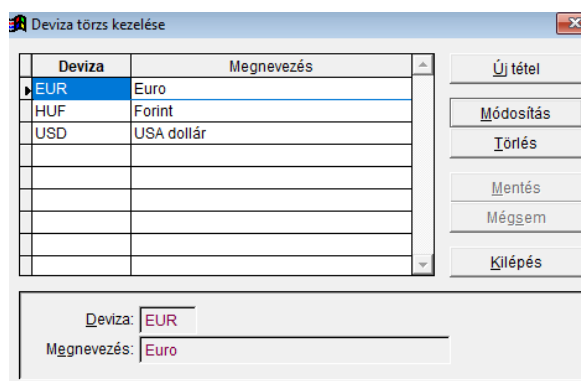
Deviza törzs kezelése

| Deviza | Megnevezés |
|---|---|
| EUR | Euro |
| HUF | Forint |
| USD | USA dollár |
| | |
| | |
| | |
| | |
| | |
| | |

Új tétel
Módosítás
Törlés
Mentés
Mégsem
Kilépés

Deviza: EUR
Megnevezés: Euro